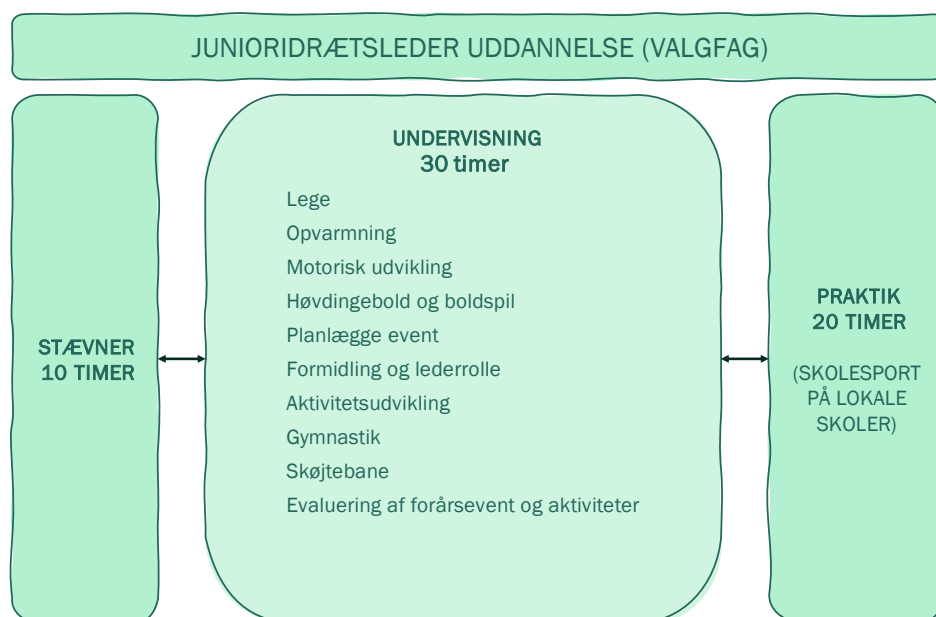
JUNIORIDRÆTSLEDER UDDANNELSE (VALGFAG)

STÆVNER
10 TIMER

UNDERVISNING
30 timer

Lege
Opvarmning
Motorisk udvikling
Høvdingebold og boldspil
Planlægge event
Formidling og lederrolle
Aktivitetsudvikling
Gymnastik
Skøjtebane
Evaluering af forårsevent og aktiviteter

PRAKTIK
20 TIMER

(SKOLESPORT PÅ LOKALE SKOLER)